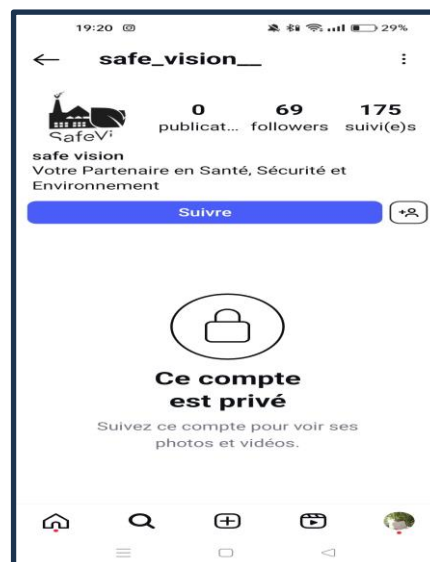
19:20

29%

safe_vision__

SafeVi

0 publicat...

69 followers

175 suivi(e)s

safe vision
Votre Partenaire en Santé, Sécurité et Environnement

Suivre

Ce compte est privé

Suivez ce compte pour voir ses photos et vidéos.